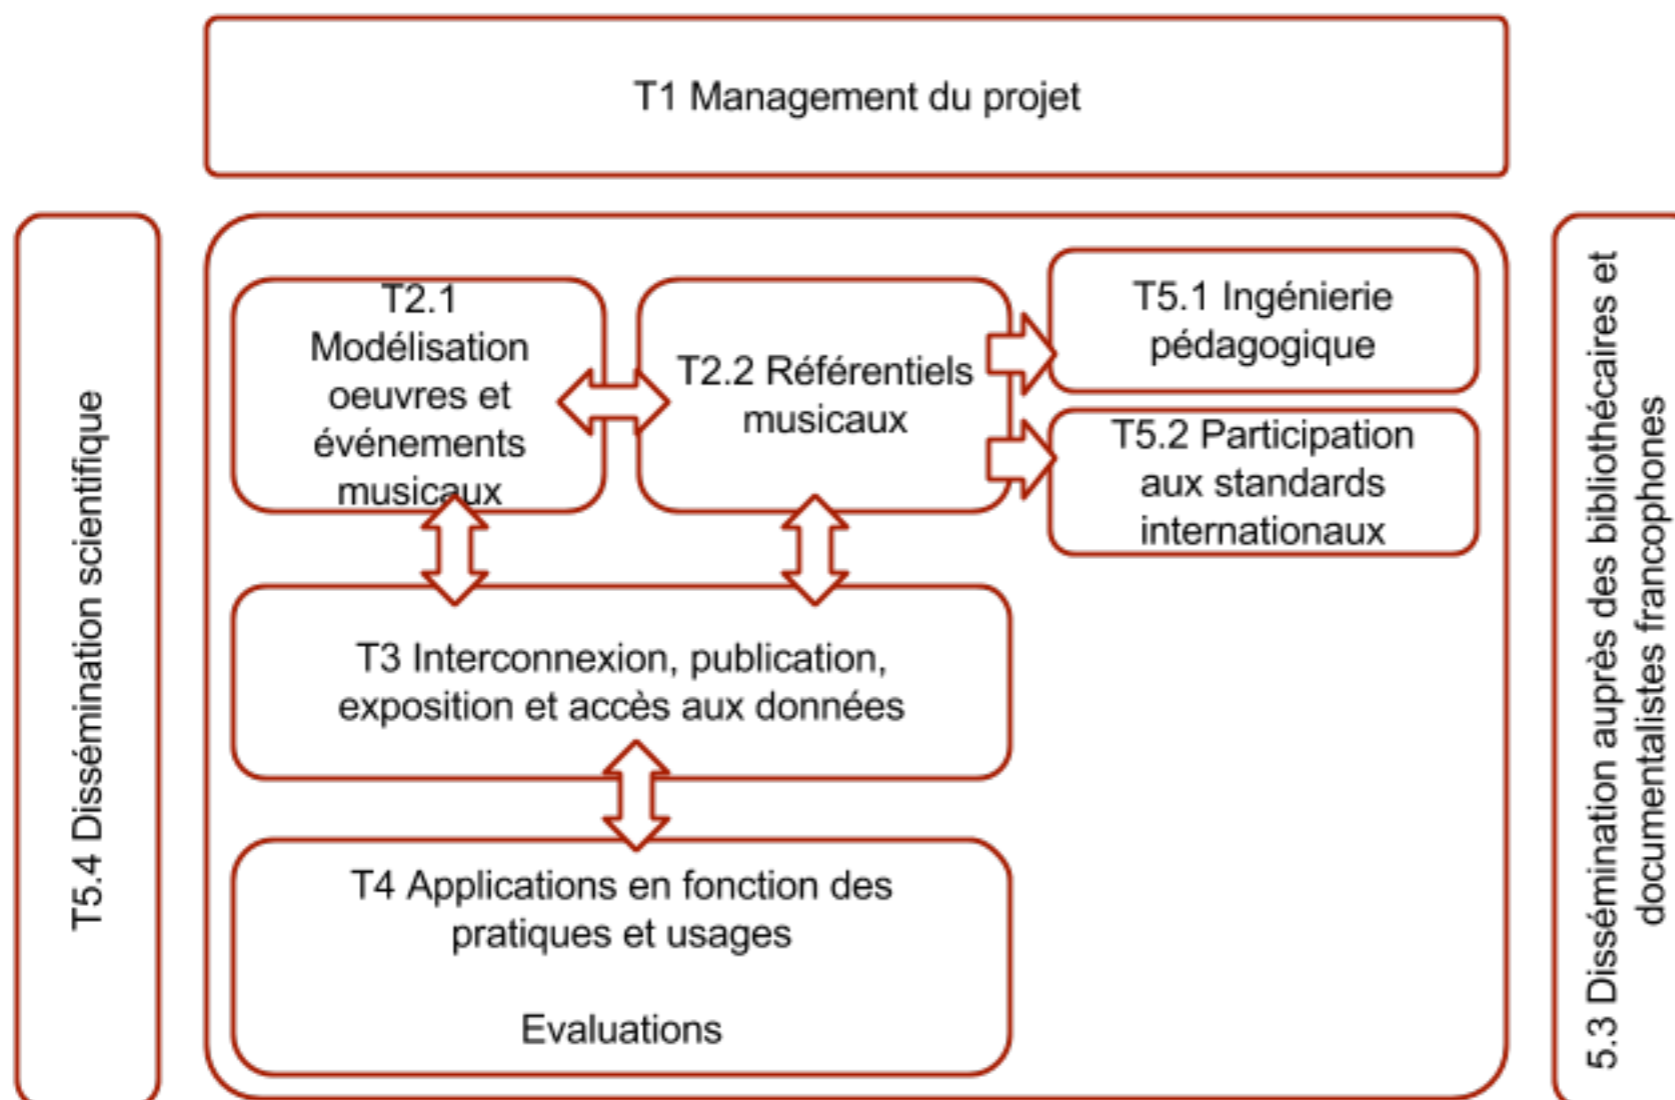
T1 Management du projet

T5.4 Dissémination scientifique

T2.1 Modélisation oeuvres et événements musicaux

T2.2 Référentiels musicaux

T5.1 Ingénierie pédagogique

T5.2 Participation aux standards internationaux

T3 Interconnexion, publication, exposition et accès aux données

T4 Applications en fonction des pratiques et usages

Evaluations

5.3 Dissémination auprès des bibliothécaires et documentalistes francophones